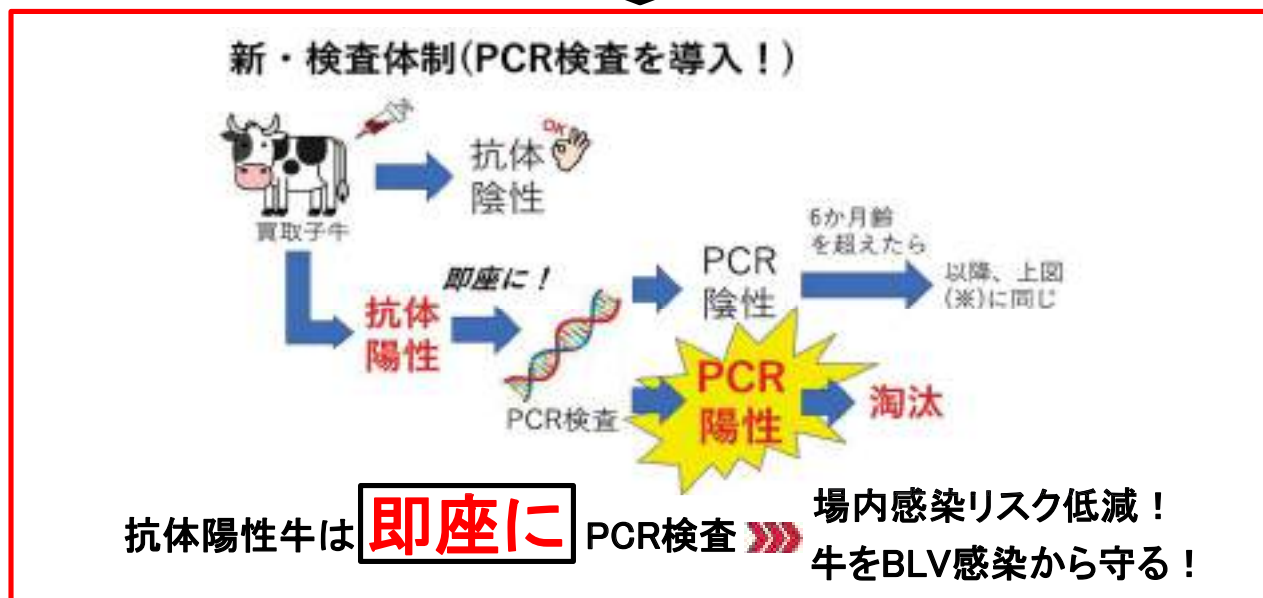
新・検査体制(PCR検査を導入！)

OK

買取子牛

抗体
陰性

即座に！

抗体
陽性

PCR
陰性

6か月齢
を超えたら

以降、上図
(※)に同じ

PCR検査

PCR
陽性

淘汰

抗体陽性牛は 即座に PCR検査

場内感染リスク低減！
牛をBLV感染から守る！